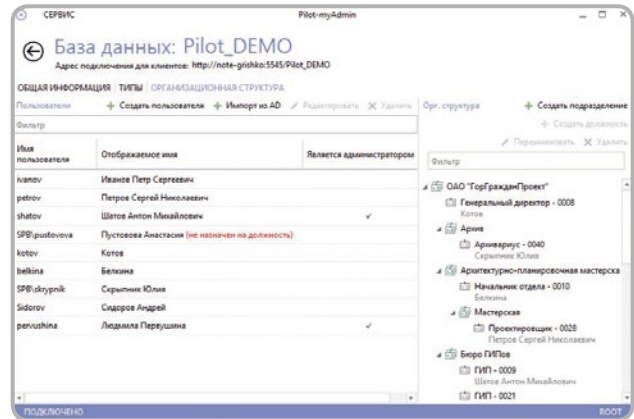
СЕРВИС

Pilot-myAdmin

База данных: Pilot_DEMO

Адрес подключения для клиентов: http://note-grishko:5545/Pilot_DEMO

ОБЩАЯ ИНФОРМАЦИЯ | ТИПЫ | ОРГАНИЗАЦИОННАЯ СТРУКТУРА

Пользователи

+ Создать пользователя + Импорт из AD ✎ Редактировать ✕ Удалить

Фильтр

| Имя пользователя | Отображаемое имя | Является администратором |
|---|---|---|
| ivanov | Иванов Петр Сергеевич | |
| petrov | Петров Сергей Николаевич | |
| shatov | Шатов Антон Михайлович | ✓ |
| SPB\pustovova | Пустовова Анастасия (не назначен на должность) | |
| kotov | Котов | |
| belkina | Белкина | |
| SPB\skrypnik | Скрыпник Юлия | |
| Sidorov | Сидоров Андрей | |
| pervushina | Людмила Первушина | ✓ |

Орг. структура

+ Создать подразделение

+ Создать должность

✎ Переименовать ✕ Удалить

Фильтр

ОАО "ГорГражданПроект"
Генеральный директор - 0008
Котов
Архив
Архивариус - 0040
Скрыпник Юлия
Архитектурно-планировочная мастерская
Начальник отдела - 0010
Белкина
Мастерская
Проектировщик - 0028
Петров Сергей Николаевич
Бюро ГИПов
ГИП - 0009
Шатов Антон Михайлович
ГИП - 0021

ПОДКЛЮЧЕНО

ROOT